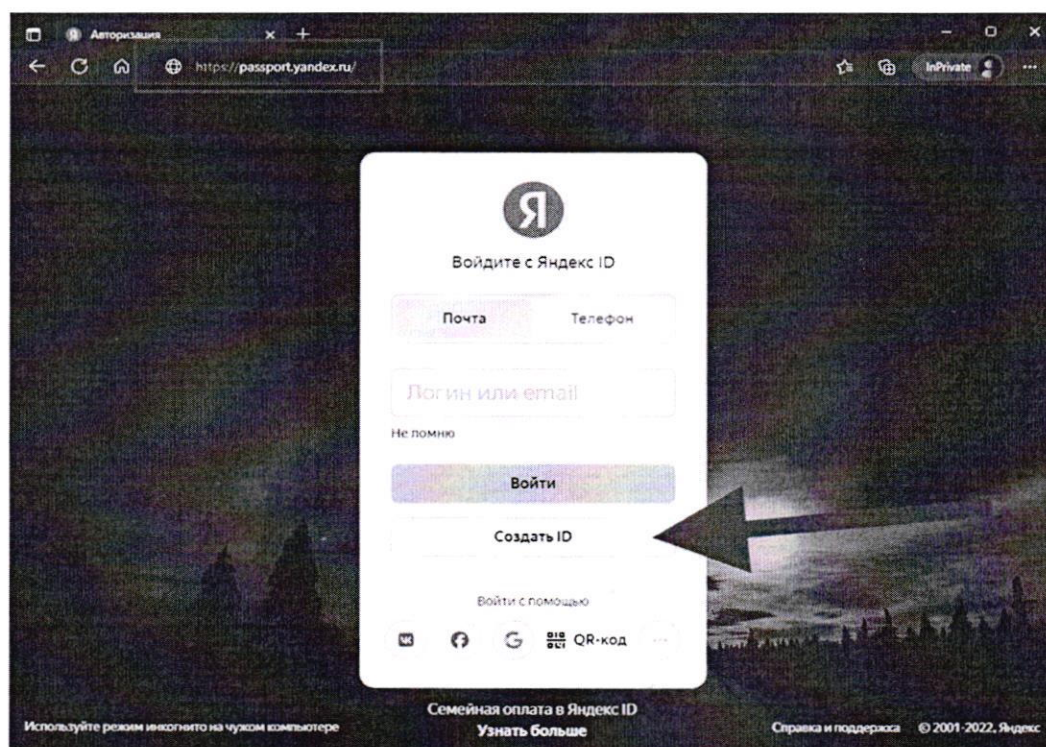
Авторизация
https://passport.yandex.ru/
InPrivate

Я
Войдите с Яндекс ID

Почта
Телефон

Логин или email
Не помню

Войти
Создать ID

Войти с помощью
QR-код

Используйте режим инкогнито на чужом компьютере
Семейная оплата в Яндекс ID
Узнать больше
Справка и поддержка
© 2001-2022, Яндекс